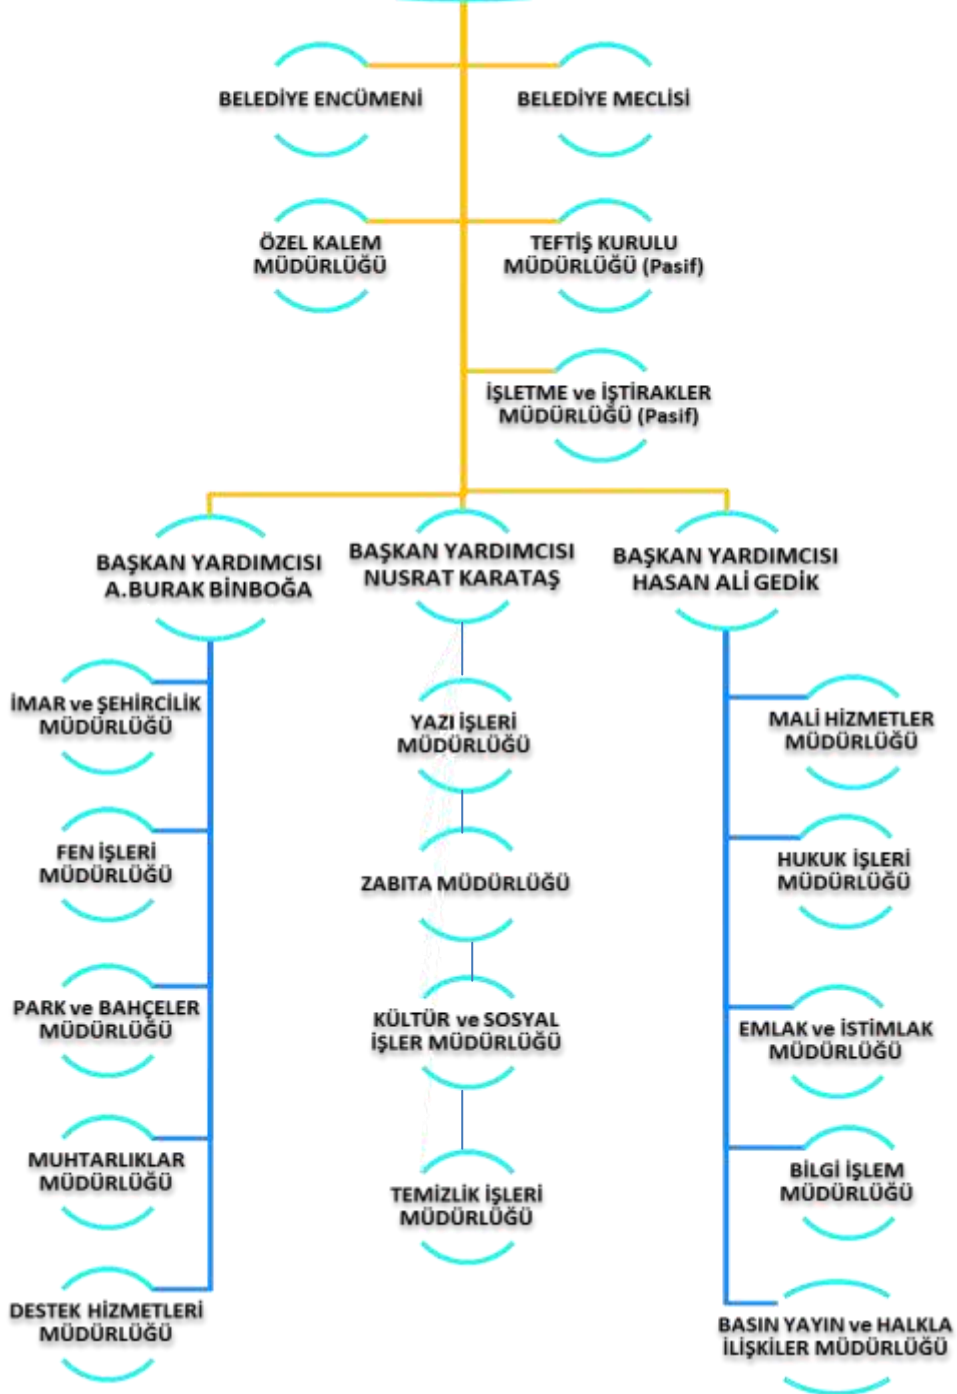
BELEDİYE ENCÜMENİ

BELEDİYE MECLİSİ

ÖZEL KALEM MÜDÜRLÜĞÜ

TEFTİŞ KURULU MÜDÜRLÜĞÜ (Pasif)

İŞLETME ve İŞTİRAKLER MÜDÜRLÜĞÜ (Pasif)

BAŞKAN YARDIMCISI A.BURAK BİNBOĞA

BAŞKAN YARDIMCISI NUSRAT KARATAŞ

BAŞKAN YARDIMCISI HASAN ALİ GEDİK

İMAR ve ŞEHİRCİLİK MÜDÜRLÜĞÜ

FEN İŞLERİ MÜDÜRLÜĞÜ

PARK ve BAHÇELER MÜDÜRLÜĞÜ

MUHTARLIKLAR MÜDÜRLÜĞÜ

DESTEK HİZMETLERİ MÜDÜRLÜĞÜ

YAZI İŞLERİ MÜDÜRLÜĞÜ

ZABITA MÜDÜRLÜĞÜ

KÜLTÜR ve SOSYAL İŞLER MÜDÜRLÜĞÜ

TEMİZLİK İŞLERİ MÜDÜRLÜĞÜ

MALİ HİZMETLER MÜDÜRLÜĞÜ

HUKUK İŞLERİ MÜDÜRLÜĞÜ

EMLAK ve İSTİMLAK MÜDÜRLÜĞÜ

BİLGİ İŞLEM MÜDÜRLÜĞÜ

BASIN YAYIN ve HALKLA İLİŞKİLER MÜDÜRLÜĞÜ